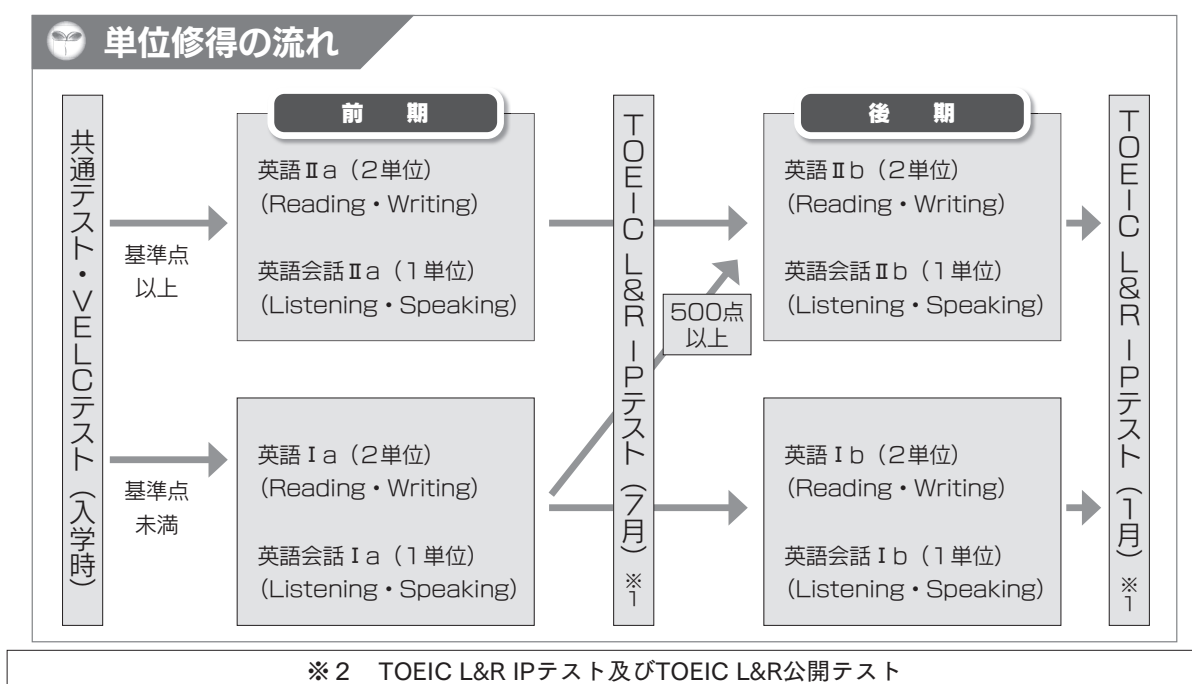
単位修得の流れ

共通テスト・VELCテスト（入学時）

基準点以上

基準点未満

前期

英語Ⅱa（2単位）
(Reading・Writing)

英語会話Ⅱa（1単位）
(Listening・Speaking)

英語Ⅰa（2単位）
(Reading・Writing)

英語会話Ⅰa（1単位）
(Listening・Speaking)

TOEIC L&R IPテスト（7月）※1

500点以上

後期

英語Ⅱb（2単位）
(Reading・Writing)

英語会話Ⅱb（1単位）
(Listening・Speaking)

英語Ⅰb（2単位）
(Reading・Writing)

英語会話Ⅰb（1単位）
(Listening・Speaking)

TOEIC L&R IPテスト（1月）※1

※2　TOEIC L&R IPテスト及びTOEIC L&R公開テスト